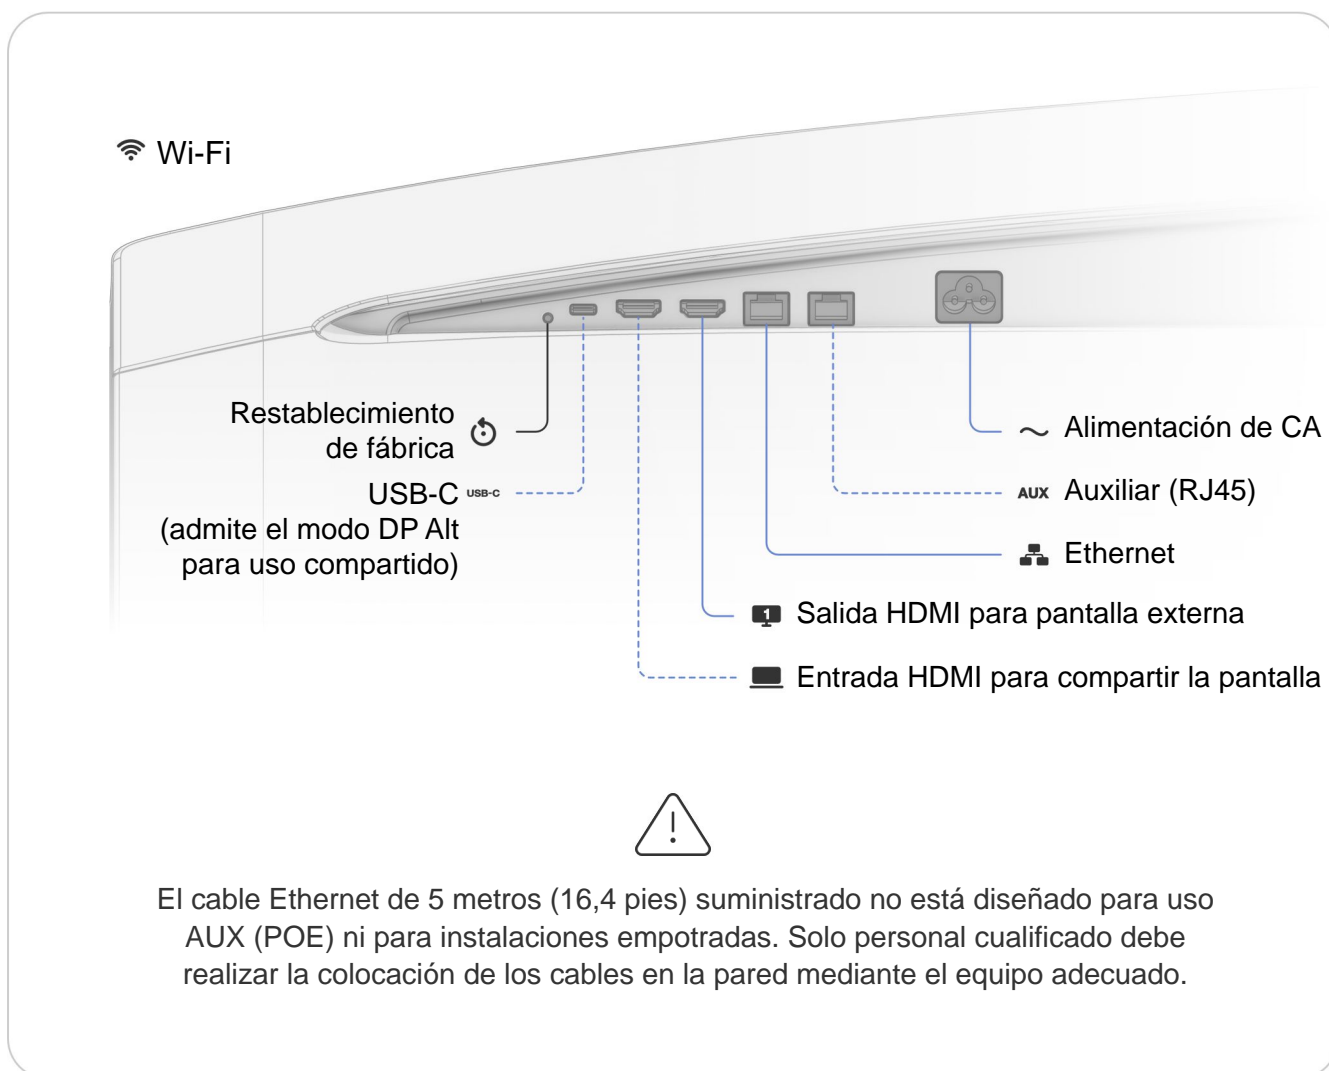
Wi-Fi

Restablecimiento de fábrica

USB-C USB-C (admite el modo DP Alt para uso compartido)

Alimentación de CA

AUX Auxiliar (RJ45)

Ethernet

1 Salida HDMI para pantalla externa

Entrada HDMI para compartir la pantalla

El cable Ethernet de 5 metros (16,4 pies) suministrado no está diseñado para uso AUX (POE) ni para instalaciones empotradas. Solo personal cualificado debe realizar la colocación de los cables en la pared mediante el equipo adecuado.